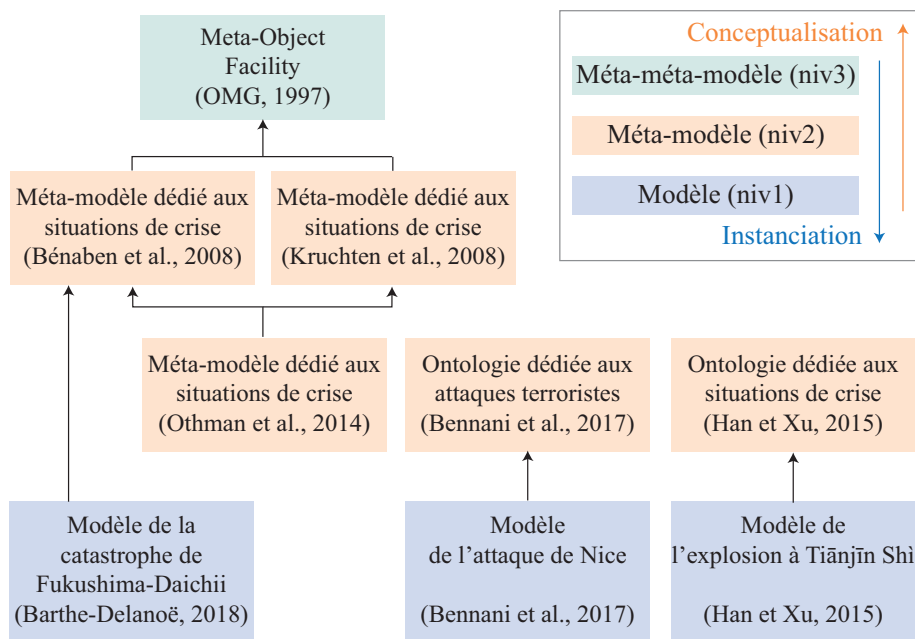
Meta-Object Facility (OMG, 1997)

Conceptualisation

Méta-méta-modèle (niv3)

Méta-modèle (niv2)

Modèle (niv1)

Instanciation

Méta-modèle dédié aux situations de crise (Bénaben et al., 2008)

Méta-modèle dédié aux situations de crise (Kruchten et al., 2008)

Méta-modèle dédié aux situations de crise (Othman et al., 2014)

Ontologie dédiée aux attaques terroristes (Bennani et al., 2017)

Ontologie dédiée aux situations de crise (Han et Xu, 2015)

Modèle de la catastrophe de Fukushima-Daichii (Barthe-Delanoë, 2018)

Modèle de l'attaque de Nice (Bennani et al., 2017)

Modèle de l'explosion à Tiānjīn Shì (Han et Xu, 2015)